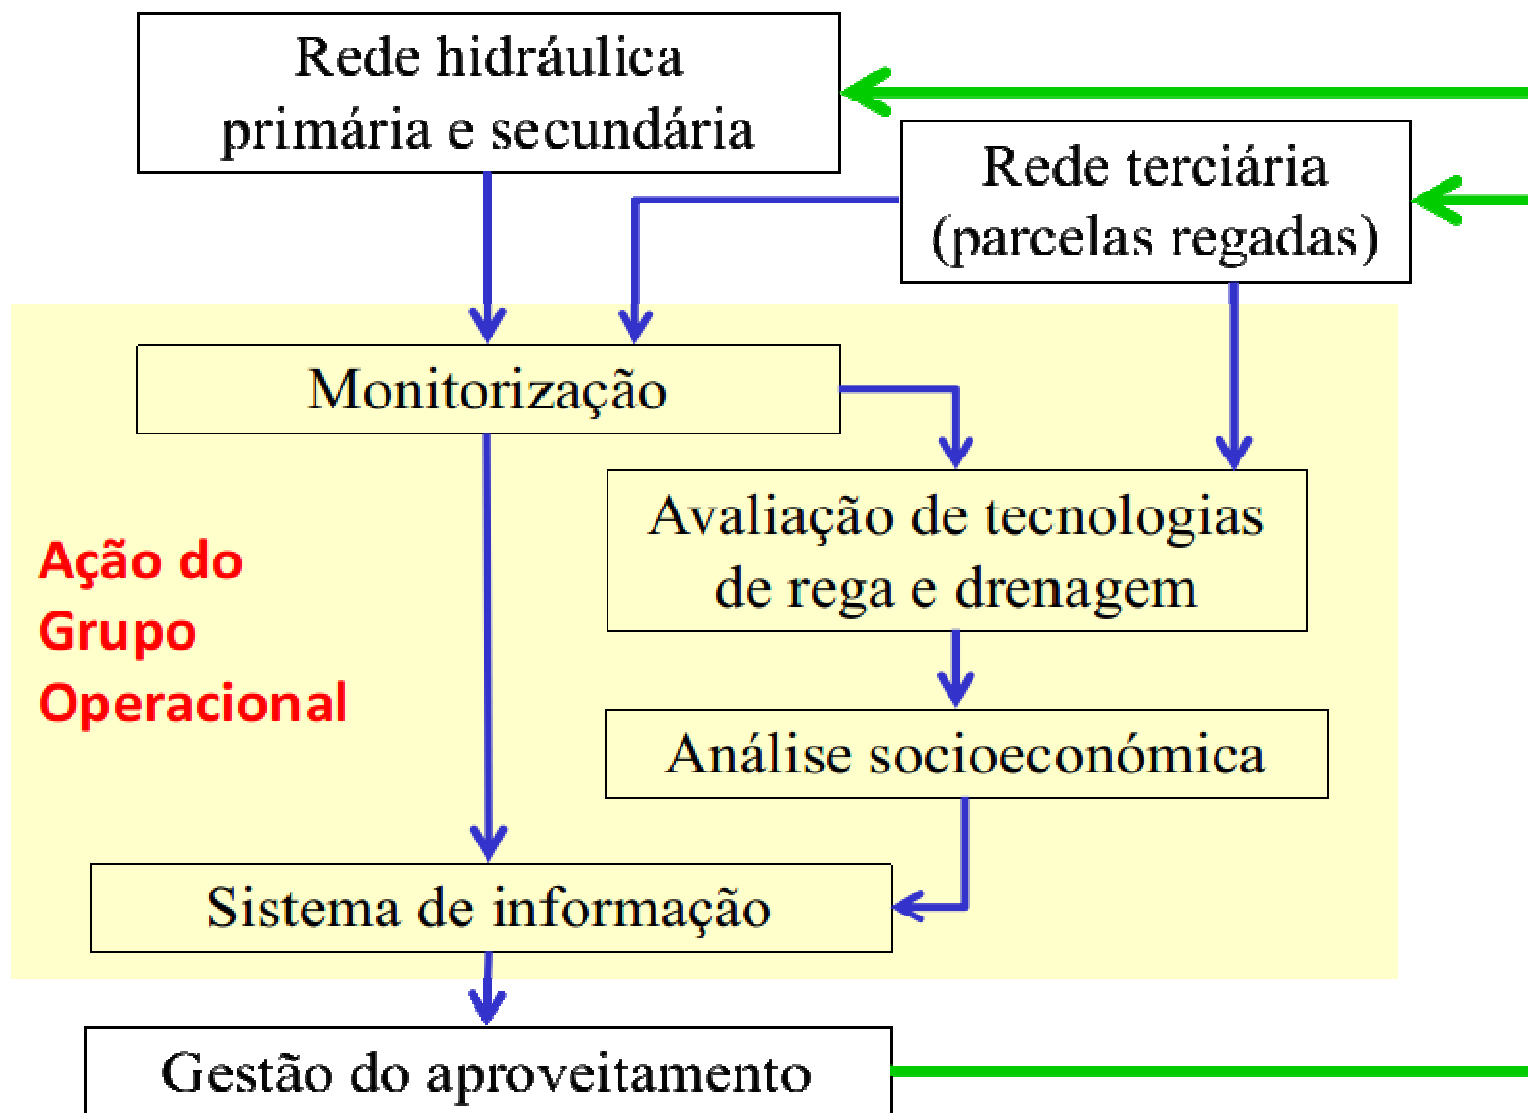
Rede hidráulica primária e secundária

Rede terciária (parcelas regadas)

Monitorização

Avaliação de tecnologias de rega e drenagem

Ação do Grupo Operacional

Análise socioeconómica

Sistema de informação

Gestão do aproveitamento